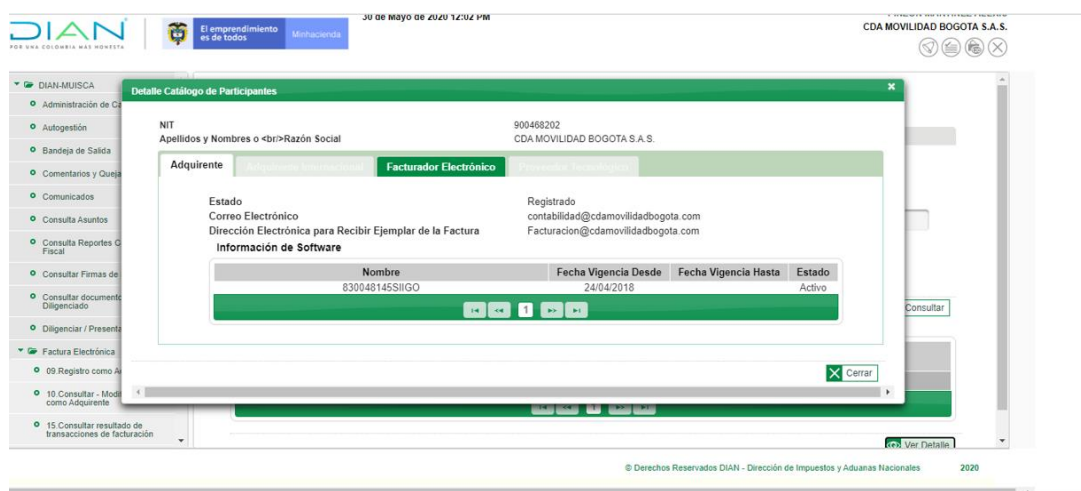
DIAN
POR UNA COLOMBIA MAS HONESTA

El emprendimiento es de todos
Minhacienda

30 de Mayo de 2020 12:02 PM

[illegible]
CDA MOVILIDAD BOGOTA S.A.S.

DIAN-MUISCA
Administración de C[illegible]
Autogestión
Bandeja de Salida
Comentarios y Queja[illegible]
Comunicados
Consulta Asuntos
Consulta Reportes C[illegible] Fiscal
Consultar Firmas de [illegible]
Consultar document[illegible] Diligenciado
Diligenciar / Presenta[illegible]
Factura Electrónica
09.Registro como A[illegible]
10.Consultar - Modi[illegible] como Adquirente
15.Consultar resultado de transacciones de facturación

Detalle Catálogo de Participantes

NIT
900468202
Apellidos y Nombres o <br/>Razón Social
CDA MOVILIDAD BOGOTA S.A.S.

Adquirente
Adquirente Internacional
Facturador Electrónico
Proveedor Tecnológico

Estado
Registrado
Correo Electrónico
contabilidad@cdamovilidadbogota.com
Dirección Electrónica para Recibir Ejemplar de la Factura
Facturacion@cdamovilidadbogota.com

Información de Software

| Nombre | Fecha Vigencia Desde | Fecha Vigencia Hasta | Estado |
|---|---|---|---|
| 830048145SIIGO | 24/04/2018 | | Activo |

1

Cerrar

Consultar

1

Ver Detalle

© Derechos Reservados DIAN - Dirección de Impuestos y Aduanas Nacionales 2020